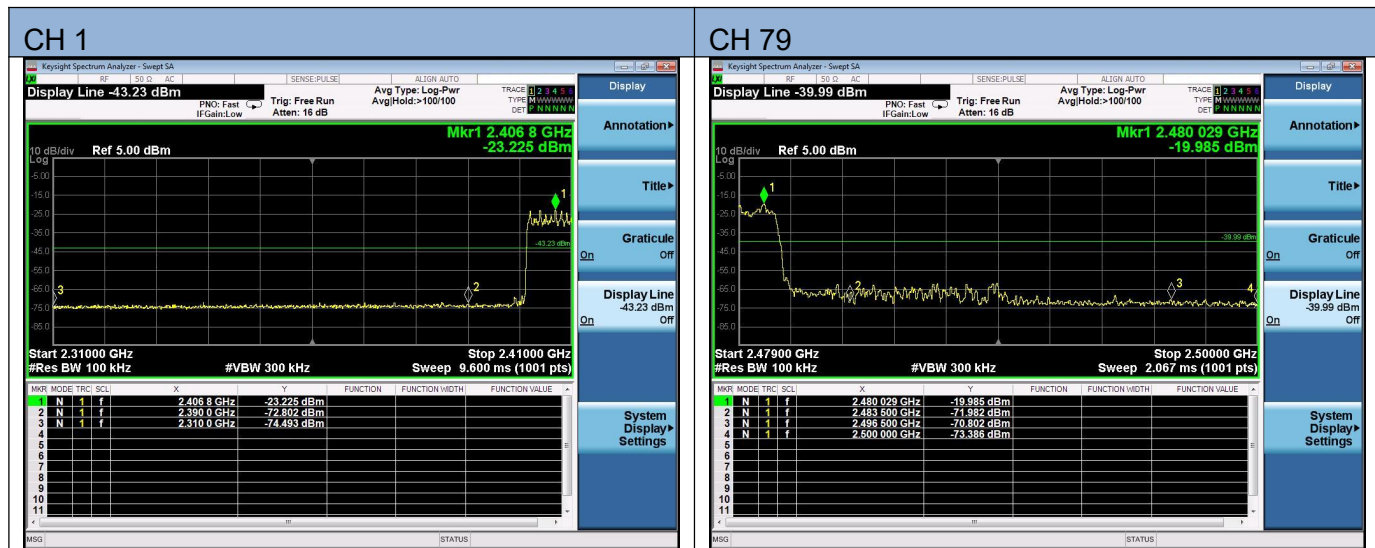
CH 1

Keysight Spectrum Analyzer - Swept SA
RF 50 Ω AC SENSE:PULSE ALIGN AUTO
Display Line -43.23 dBm
PNO: Fast IFGain:Low
Trig: Free Run Atten: 16 dB
Avg Type: Log-Pwr Avg|Hold:>100/100
TRACE 1 2 3 4 5 6 TYPE M WWWWW DET P N N N N N
Mkr1 2.406 8 GHz -23.225 dBm
10 dB/div Ref 5.00 dBm
Log
-5.00
-15.0
-25.0
-35.0
-45.0
-55.0
-65.0
-75.0
-85.0
-43.23 dBm
Start 2.31000 GHz
#Res BW 100 kHz
#VBW 300 kHz
Stop 2.41000 GHz
Sweep 9.600 ms (1001 pts)

| MKR | MODE | TRC | SCL | X | Y | FUNCTION | FUNCTION WIDTH | FUNCTION VALUE |
|---|---|---|---|---|---|---|---|---|
| 1 | N | 1 | f | 2.406 8 GHz | -23.225 dBm | | | |
| 2 | N | 1 | f | 2.390 0 GHz | -72.802 dBm | | | |
| 3 | N | 1 | f | 2.310 0 GHz | -74.493 dBm | | | |
| 4 | | | | | | | | |
| 5 | | | | | | | | |
| 6 | | | | | | | | |
| 7 | | | | | | | | |
| 8 | | | | | | | | |
| 9 | | | | | | | | |
| 10 | | | | | | | | |
| 11 | | | | | | | | |

MSG STATUS

Display
Annotation
Title
Graticule On Off
Display Line -43.23 dBm On Off
System Display Settings

CH 79

Keysight Spectrum Analyzer - Swept SA
RF 50 Ω AC SENSE:PULSE ALIGN AUTO
Display Line -39.99 dBm
PNO: Fast IFGain:Low
Trig: Free Run Atten: 16 dB
Avg Type: Log-Pwr Avg|Hold:>100/100
TRACE 1 2 3 4 5 6 TYPE M WWWWW DET P N N N N N
Mkr1 2.480 029 GHz -19.985 dBm
10 dB/div Ref 5.00 dBm
Log
-5.00
-15.0
-25.0
-35.0
-45.0
-55.0
-65.0
-75.0
-85.0
-39.99 dBm
Start 2.47900 GHz
#Res BW 100 kHz
#VBW 300 kHz
Stop 2.50000 GHz
Sweep 2.067 ms (1001 pts)

| MKR | MODE | TRC | SCL | X | Y | FUNCTION | FUNCTION WIDTH | FUNCTION VALUE |
|---|---|---|---|---|---|---|---|---|
| 1 | N | 1 | f | 2.480 029 GHz | -19.985 dBm | | | |
| 2 | N | 1 | f | 2.483 500 GHz | -71.982 dBm | | | |
| 3 | N | 1 | f | 2.496 500 GHz | -70.802 dBm | | | |
| 4 | N | 1 | f | 2.500 000 GHz | -73.386 dBm | | | |
| 5 | | | | | | | | |
| 6 | | | | | | | | |
| 7 | | | | | | | | |
| 8 | | | | | | | | |
| 9 | | | | | | | | |
| 10 | | | | | | | | |
| 11 | | | | | | | | |

MSG STATUS

Display
Annotation
Title
Graticule On Off
Display Line -39.99 dBm On Off
System Display Settings